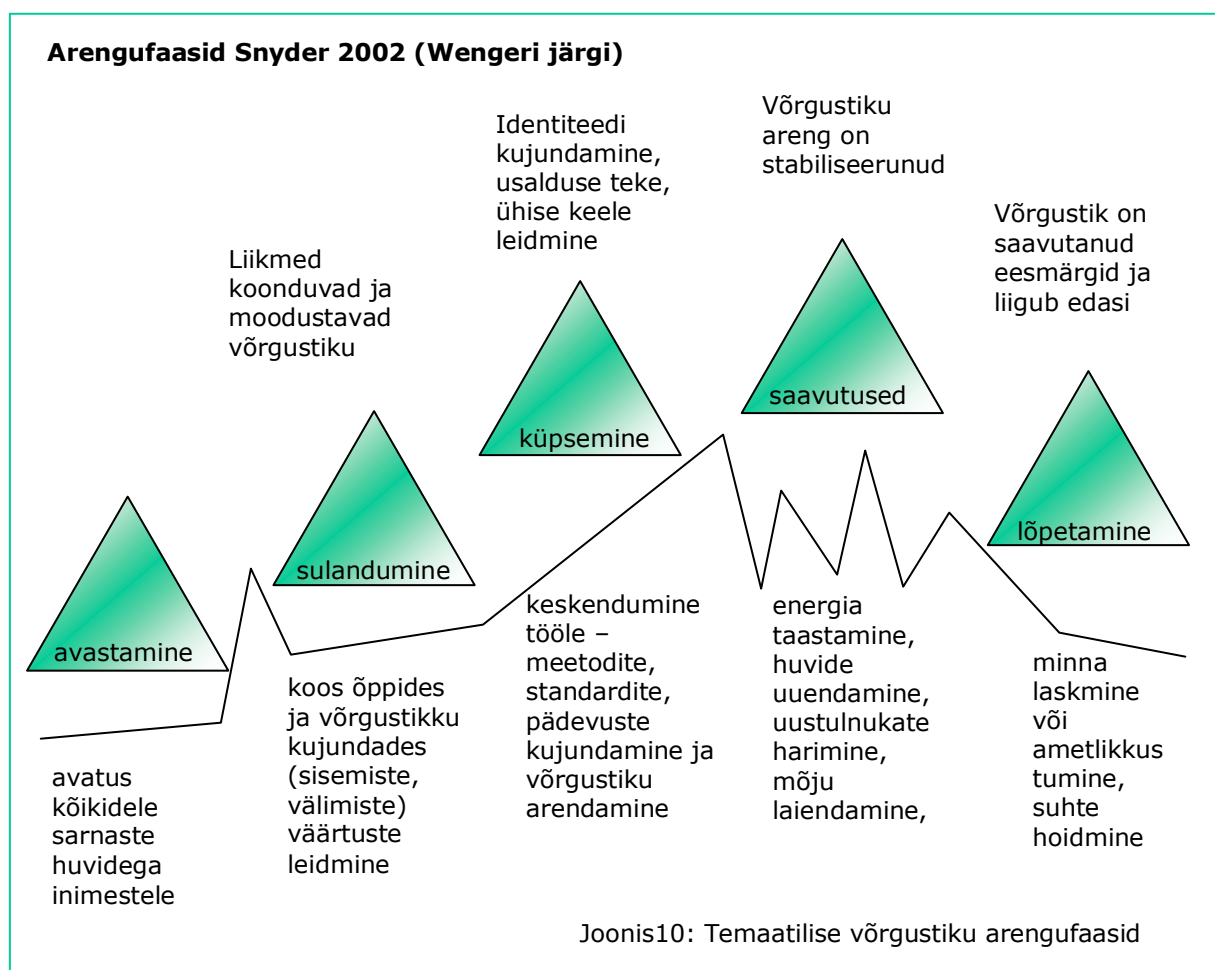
Arengufaasid Snyder 2002 (Wengeri järgi)

avastamine

avatus kõikidele sarnaste huvidega inimestele

Liikmed koonduvad ja moodustavad võrgustiku

sulandumine

koos õppides ja võrgustikku kujundades (sisemiste, välimiste) väärtuste leidmine

Identiteedi kujundamine, usalduse teke, ühise keele leidmine

küpsemine

keskendumine tööle – meetodite, standardite, pädevuste kujundamine ja võrgustiku arendamine

Võrgustiku areng on stabiliseerunud

saavutused

energia taastamine, huvide uuendamine, uustulnukate harimine, mõju laiendamine,

Võrgustik on saavutanud eesmärgid ja liigub edasi

lõpetamine

minna laskmine või ametlikkus tumine, suhte hoidmine

Joonis10: Temaatilise võrgustiku arengufaasid